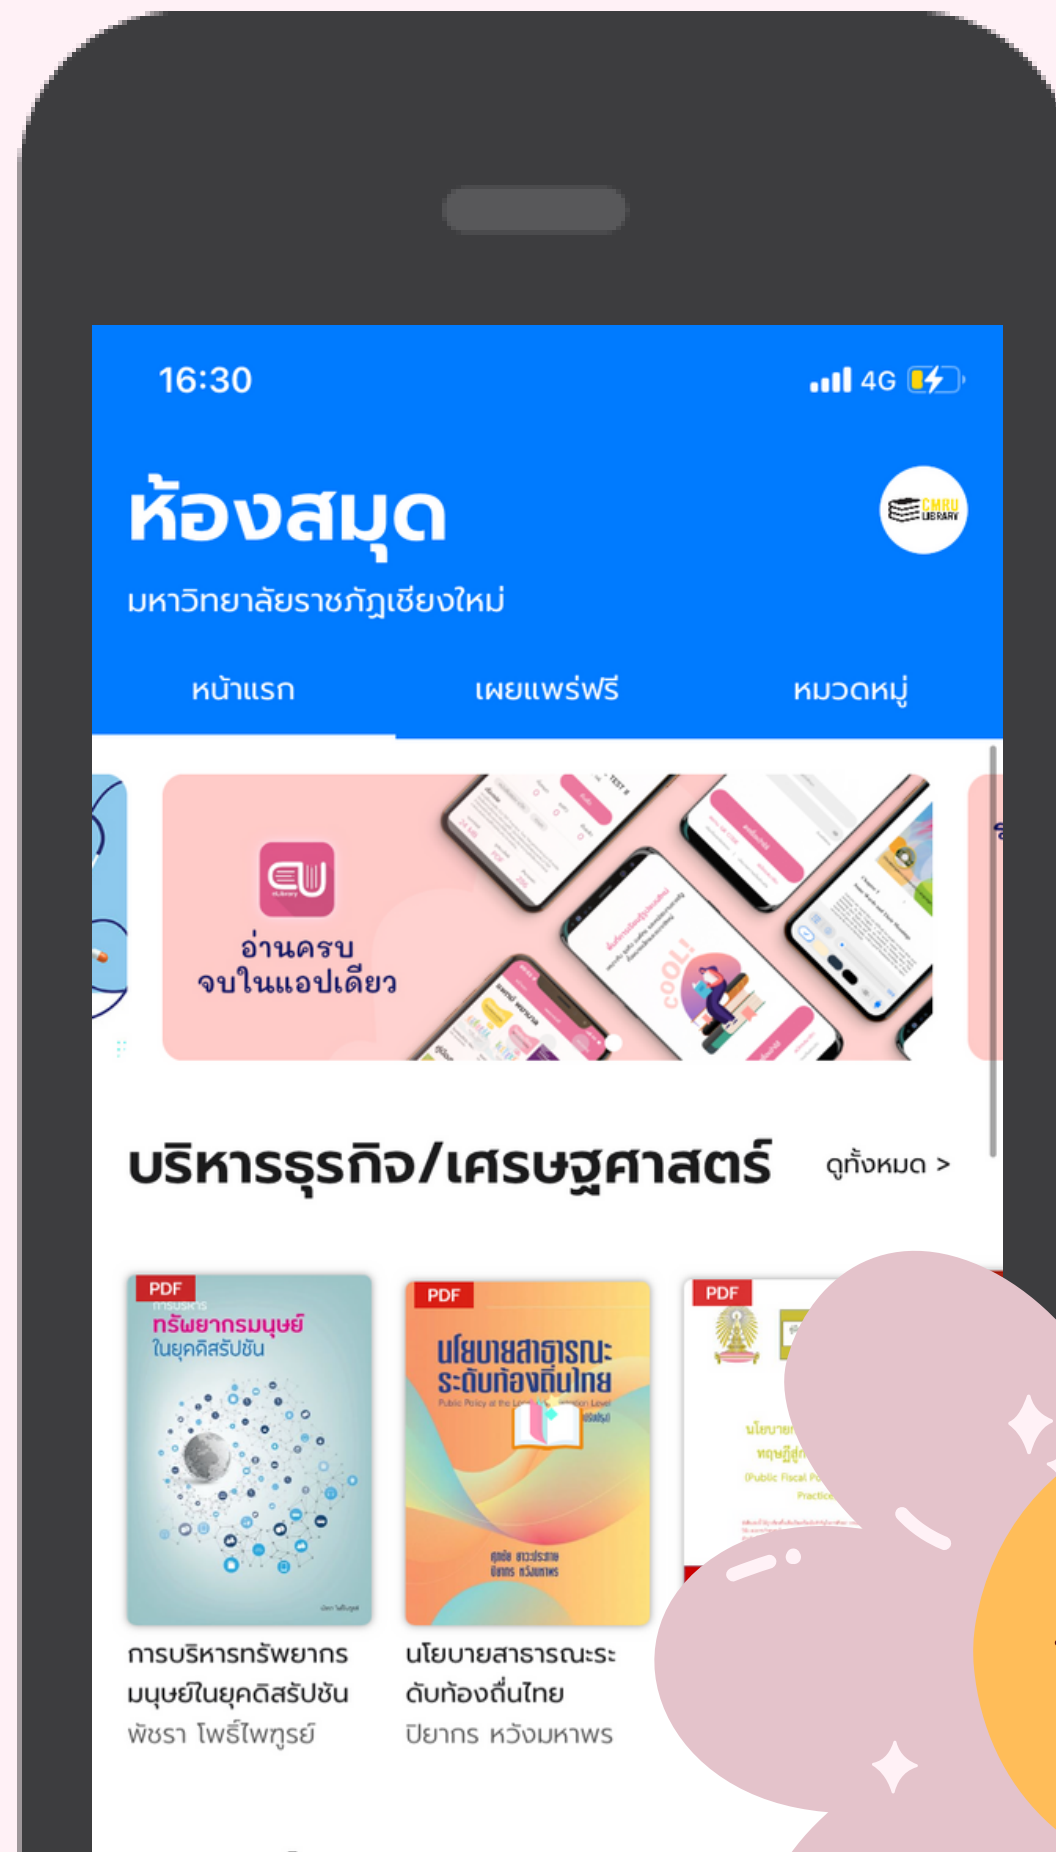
16:30

4G

ห้องสมุด

CMRU LIBRARY

มหาวิทยาลัยราชภัฏเชียงใหม่

หน้าแรก

เผยแพร่ฟรี

หมวดหมู่

อ่านครบ จบในแอปเดียว

COOL!

บริหารธุรกิจ/เศรษฐศาสตร์

ดูทั้งหมด >

PDF

การบริหาร ทรัพยากรมนุษย์ ในยุคดิสรัปชัน

PDF

นโยบายสาธารณะระดับท้องถิ่นไทย

Public Policy at the L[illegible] Level

PDF

นโยบาย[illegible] ทฤษฎีสู่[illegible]

(Public Fiscal P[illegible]

Practice

การบริหารทรัพยากรมนุษย์ในยุคดิสรัปชัน

พัชรา โพธิ์ไพฑูรย์

นโยบายสาธารณะระดับท้องถิ่นไทย

ปิยากร หวังมหาพร